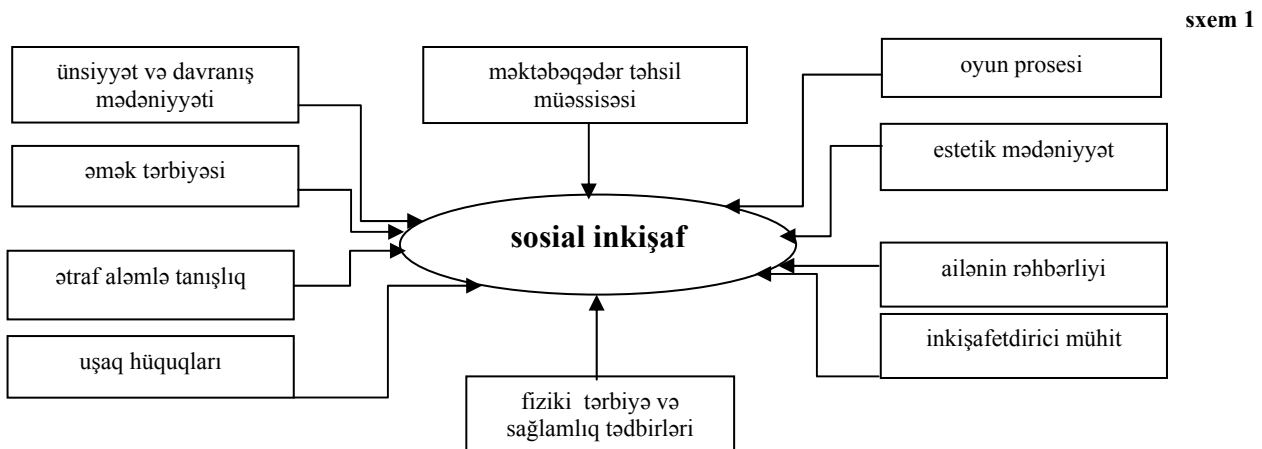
sxem 1

ünsiyyət və davranış mədəniyyəti

məktəbəqədər təhsil müəssisəsi

oyun prosesi

estetik mədəniyyət

əmək tərbiyəsi

sosial inkişaf

ətraf aləmlə tanışlıq

ailənin rəhbərliyi

inkişafetdirici mühit

uşaq hüquqları

fiziki tərbiyə və sağlamlıq tədbirləri